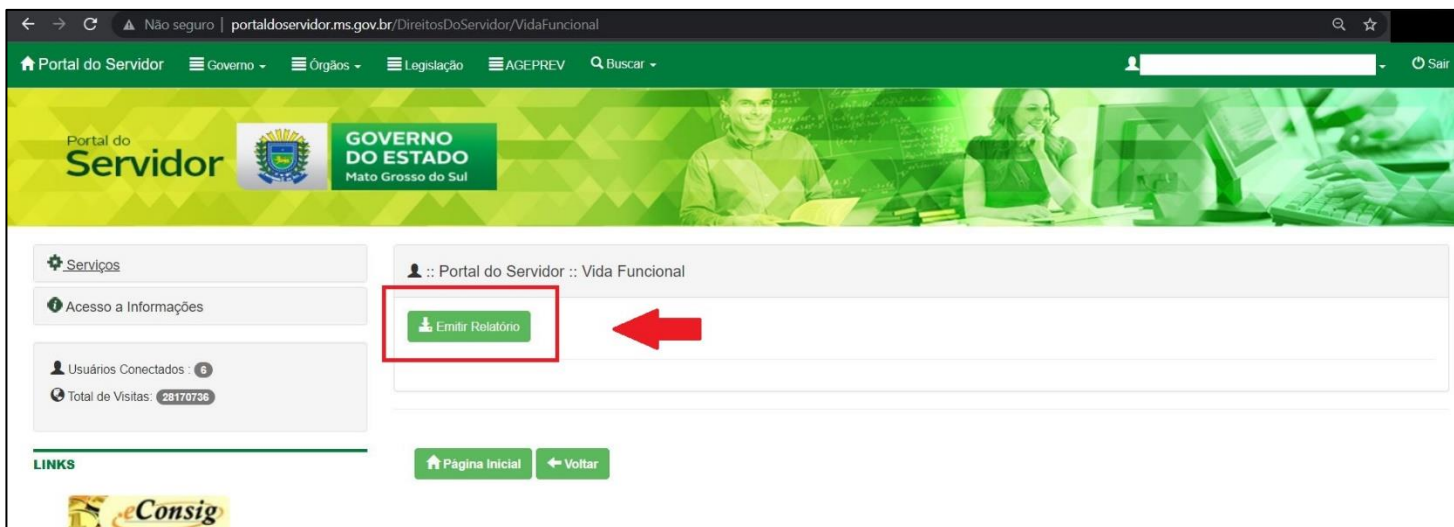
Não seguro | portaldoservidor.ms.gov.br/DireitosDoServidor/VidaFuncional

Portal do Servidor Governo Órgãos Legislação AGEPREV Buscar Sair

Portal do Servidor

GOVERNO DO ESTADO Mato Grosso do Sul

Serviços

Acesso a Informações

Usuários Conectados : 6

Total de Visitas: 28170736

LINKS

eConsig

:: Portal do Servidor :: Vida Funcional

Emitir Relatório

Página Inicial Voltar